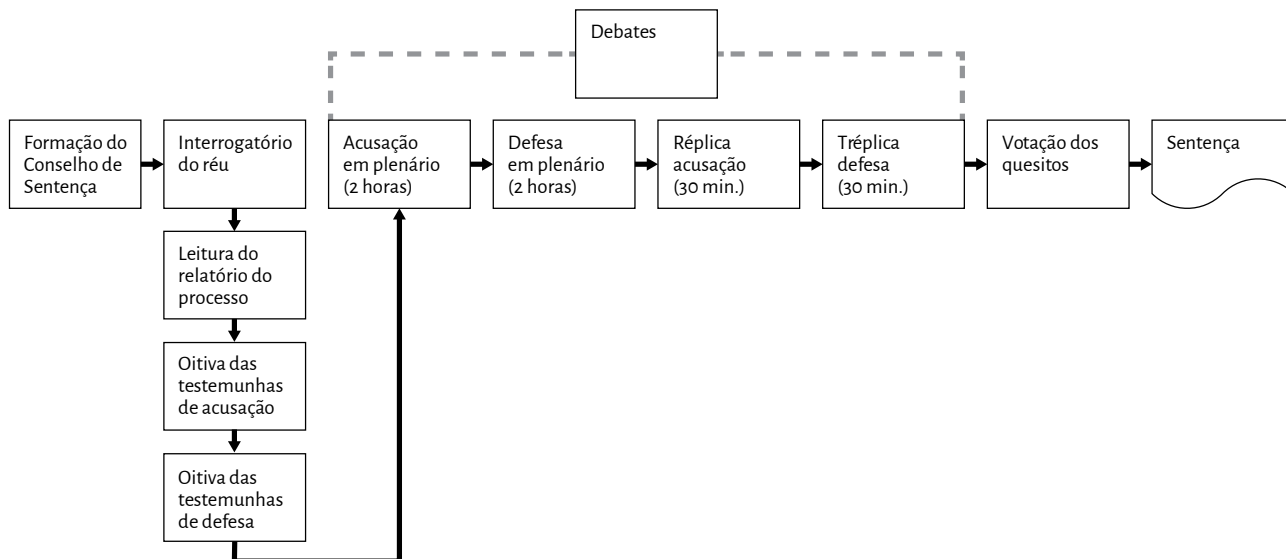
Debates

Formação do Conselho de Sentença

Interrogatório do réu

Leitura do relatório do processo

Oitiva das testemunhas de acusação

Oitiva das testemunhas de defesa

Acusação em plenário (2 horas)

Defesa em plenário (2 horas)

Réplica acusação (30 min.)

Tréplica defesa (30 min.)

Votação dos quesitos

Sentença